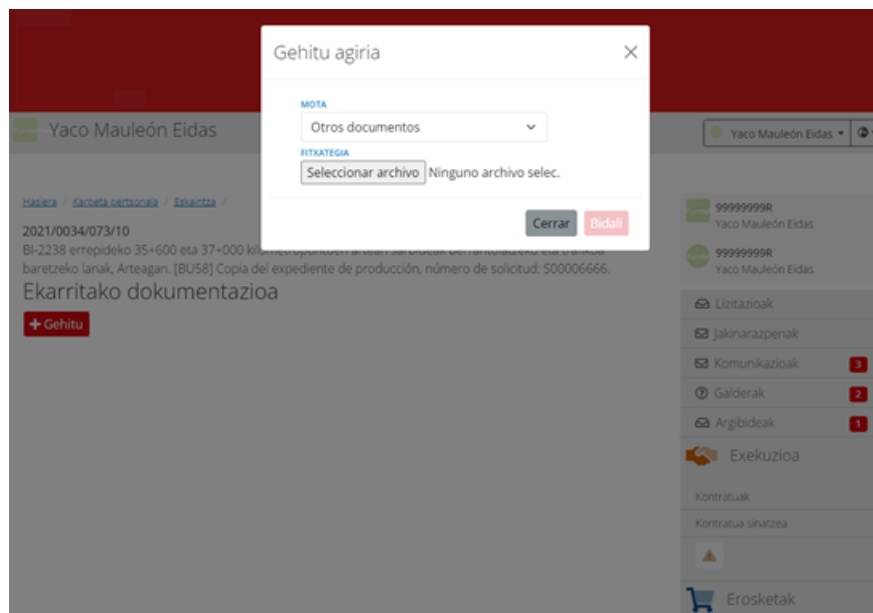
Gehitu agiria

×

MOTA

Otros documentos

FITXATEGIA

Seleccionar archivo Ninguno archivo selec.

Cerrar Bidali

Yaco Mauleón Eidas

Yaco Mauleón Eidas

Hasiera / Karpeta pertsonala / Eskaintza /

2021/0034/073/10

BI-2238 errepideko 35+600 eta 37+000 kilometropuntuen artean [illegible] baretzeko lanak, Arteagan. [BU58] Copia del expediente de producción, número de solicitud: S00006666.

Ekarritako dokumentazioa

+ Gehitu

99999999R
Yaco Mauleón Eidas

99999999R
Yaco Mauleón Eidas

Lizitazioak

Jakinarazpenak

Komunikazioak 3

Galderak 2

Argibideak 1

Exekuzioa

Kontratuak

Kontratua sinatzea

Erosketak